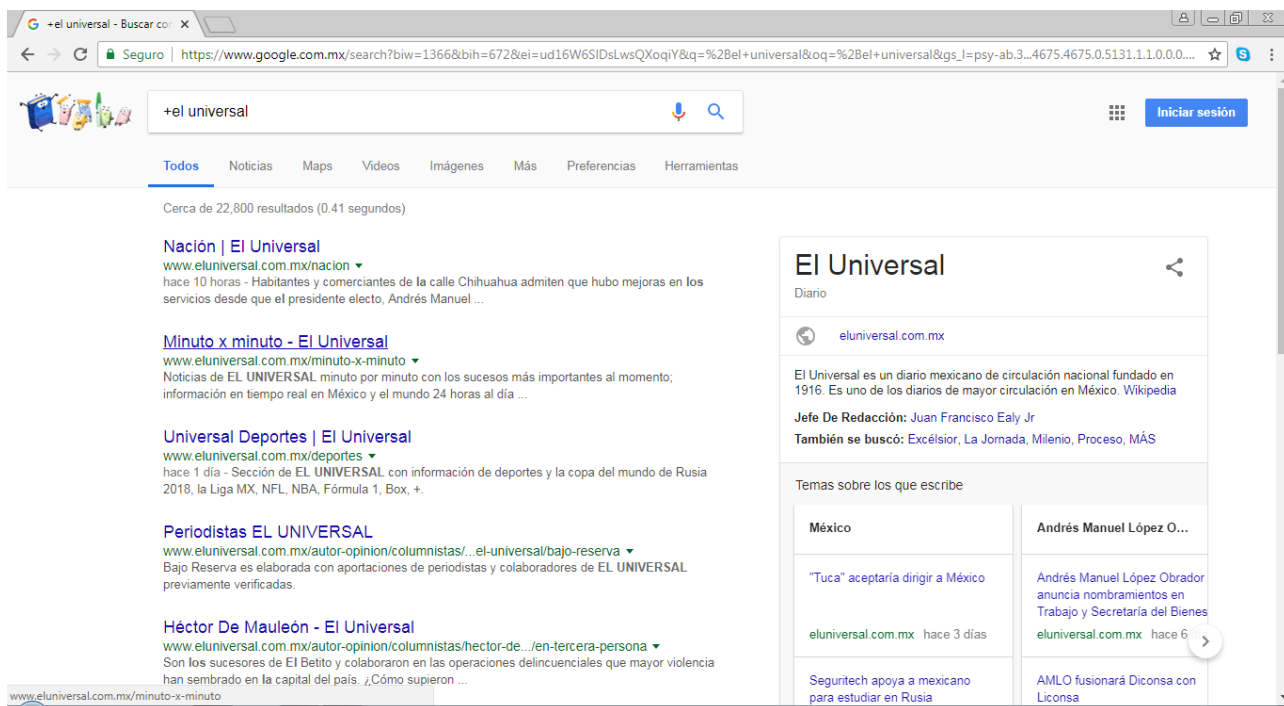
+el universal - Buscar con ×

Seguro | https://www.google.com.mx/search?biw=1366&bih=672&ei=ud16W6SIDsLwsQXoqiY&q=%2Bel+universal&oq=%2Bel+universal&gs_l=psy-ab.3...4675.4675.0.5131.1.1.0.0.0....

+el universal

Iniciar sesión

Todos Noticias Maps Videos Imágenes Más Preferencias Herramientas

Cerca de 22,800 resultados (0.41 segundos)

Nación | El Universal
www.eluniversal.com.mx/nacion ▾
hace 10 horas - Habitantes y comerciantes de la calle Chihuahua admiten que hubo mejoras en los servicios desde que el presidente electo, Andrés Manuel ...

Minuto x minuto - El Universal
www.eluniversal.com.mx/minuto-x-minuto ▾
Noticias de EL UNIVERSAL minuto por minuto con los sucesos más importantes al momento; información en tiempo real en México y el mundo 24 horas al día ...

Universal Deportes | El Universal
www.eluniversal.com.mx/deportes ▾
hace 1 día - Sección de EL UNIVERSAL con información de deportes y la copa del mundo de Rusia 2018, la Liga MX, NFL, NBA, Fórmula 1, Box, +.

Periodistas EL UNIVERSAL
www.eluniversal.com.mx/autor-opinion/columnistas/...el-universal/bajo-reserva ▾
Bajo Reserva es elaborada con aportaciones de periodistas y colaboradores de EL UNIVERSAL previamente verificadas.

Héctor De Mauleón - El Universal
www.eluniversal.com.mx/autor-opinion/columnistas/hector-de.../en-tercera-persona ▾
Son los sucesores de El Betito y colaboraron en las operaciones delincuenciales que mayor violencia han sembrado en la capital del país. ¿Cómo supieron ...

www.eluniversal.com.mx/minuto-x-minuto

El Universal
Diario

eluniversal.com.mx

El Universal es un diario mexicano de circulación nacional fundado en 1916. Es uno de los diarios de mayor circulación en México. Wikipedia

Jefe De Redacción: Juan Francisco Ealy Jr
También se buscó: Excélsior, La Jornada, Milenio, Proceso, MÁS

Temas sobre los que escribe

México
"Tuca" aceptaría dirigir a México
eluniversal.com.mx hace 3 días
Seguritech apoya a mexicano para estudiar en Rusia

Andrés Manuel López O...
Andrés Manuel López Obrador anuncia nombramientos en Trabajo y Secretaría del Bienes
eluniversal.com.mx hace 6
AMLO fusionará Diconsa con Liconsa